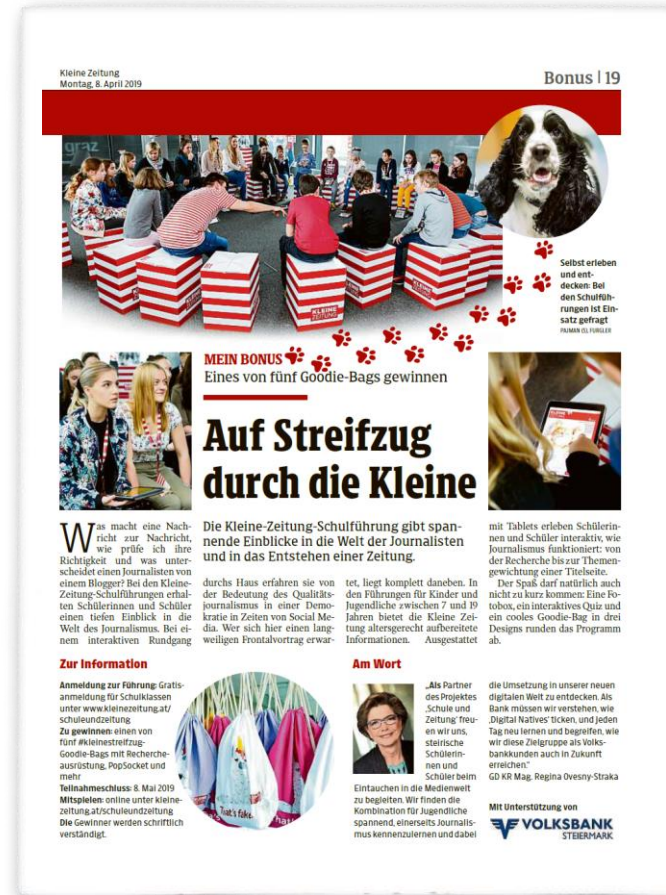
Kleine Zeitung
Montag, 8. April 2019

Bonus | 19

graz

KLEINE ZEITUNG

Selbst erleben und entdecken: Bei den Schulführungen ist Einsatz gefragt
PAIMAN (3), FURGLER

MEIN BONUS
Eines von fünf Goodie-Bags gewinnen

Auf Streifzug durch die Kleine

Die Kleine-Zeitung-Schulführung gibt spannende Einblicke in die Welt der Journalisten und in das Entstehen einer Zeitung.

Was macht eine Nachricht zur Nachricht, wie prüfe ich ihre Richtigkeit und was unterscheidet einen Journalisten von einem Blogger? Bei den Kleine-Zeitung-Schulführungen erhalten Schülerinnen und Schüler einen tiefen Einblick in die Welt des Journalismus. Bei einem interaktiven Rundgang durchs Haus erfahren sie von der Bedeutung des Qualitätsjournalismus in einer Demokratie in Zeiten von Social Media. Wer sich hier einen langweiligen Frontalvortrag erwartet, liegt komplett daneben. In den Führungen für Kinder und Jugendliche zwischen 7 und 19 Jahren bietet die Kleine Zeitung altersgerecht aufbereitete Informationen. Ausgestattet mit Tablets erleben Schülerinnen und Schüler interaktiv, wie Journalismus funktioniert: von der Recherche bis zur Themengewichtung einer Titelseite.

Der Spaß darf natürlich auch nicht zu kurz kommen: Eine Fotobox, ein interaktives Quiz und ein cooles Goodie-Bag in drei Designs runden das Programm ab.

Zur Information

Anmeldung zur Führung: Gratisanmeldung für Schulklassen unter www.kleinezeitung.at/schuleundzeitung
Zu gewinnen: einen von fünf #kleinestreifzug-Goodie-Bags mit Rechercheausrüstung, PopSocket und mehr
Teilnahmeschluss: 8. Mai 2019
Mitspielen: online unter kleinezeitung.at/schuleundzeitung
Die Gewinner werden schriftlich verständigt.

That's fake.

Am Wort

„Als Partner des Projektes ‚Schule und Zeitung' freuen wir uns, steirische Schülerinnen und Schüler beim Eintauchen in die Medienwelt zu begleiten. Wir finden die Kombination für Jugendliche spannend, einerseits Journalismus kennenzulernen und dabei die Umsetzung in unserer neuen digitalen Welt zu entdecken. Als Bank müssen wir verstehen, wie ‚Digital Natives' ticken, und jeden Tag neu lernen und begreifen, wie wir diese Zielgruppe als Volksbankkunden auch in Zukunft erreichen."
GD KR Mag. Regina Ovesny-Straka

Mit Unterstützung von
VOLKSBANK STEIERMARK